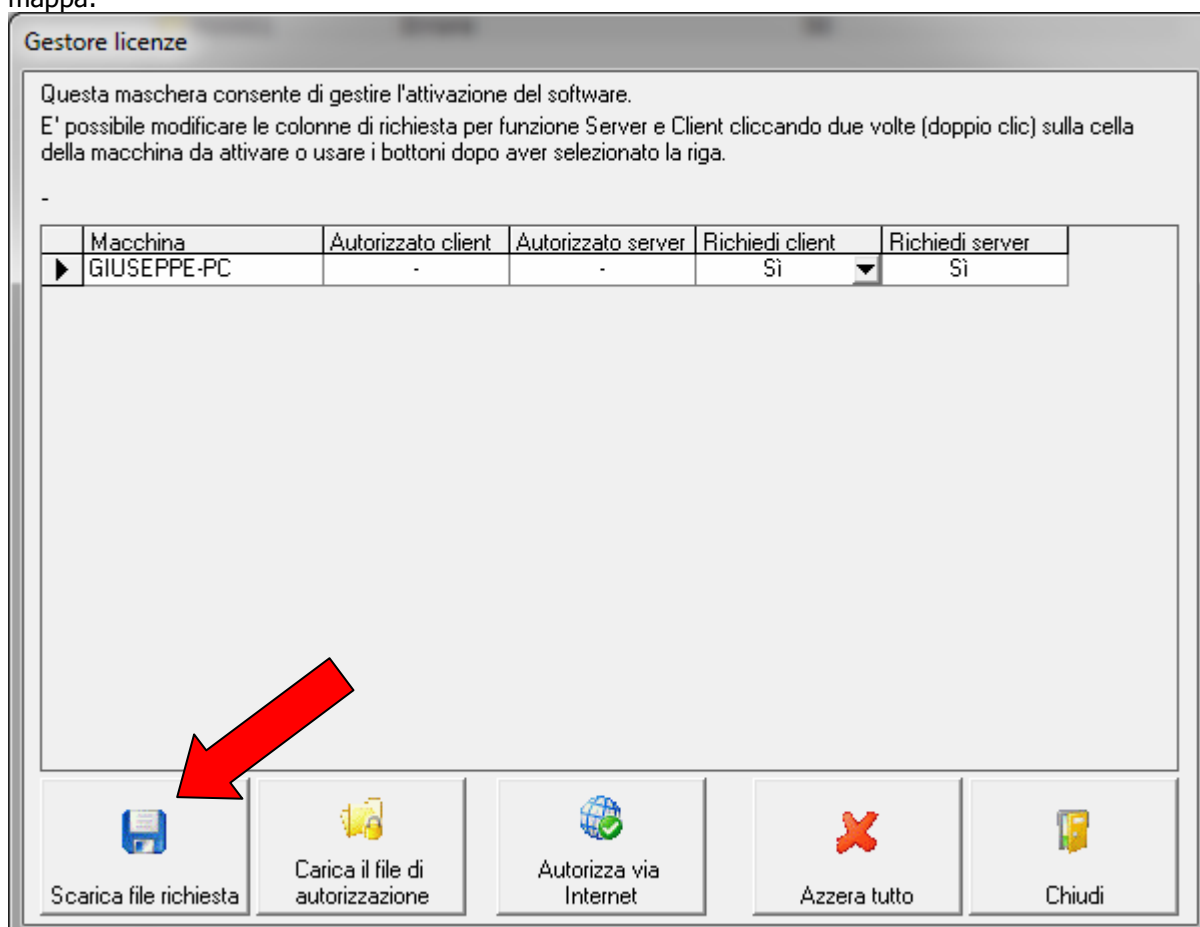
mappa.

Gestore licenze

Questa maschera consente di gestire l'attivazione del software.
E' possibile modificare le colonne di richiesta per funzione Server e Client cliccando due volte (doppio clic) sulla cella della macchina da attivare o usare i bottoni dopo aver selezionato la riga.

-

| Macchina | Autorizzato client | Autorizzato server | Richiedi client | Richiedi server |
|---|---|---|---|---|
| GIUSEPPE-PC | - | - | Sì | Sì |

Scarica file richiesta

Carica il file di autorizzazione

Autorizza via Internet

Azzera tutto

Chiudi